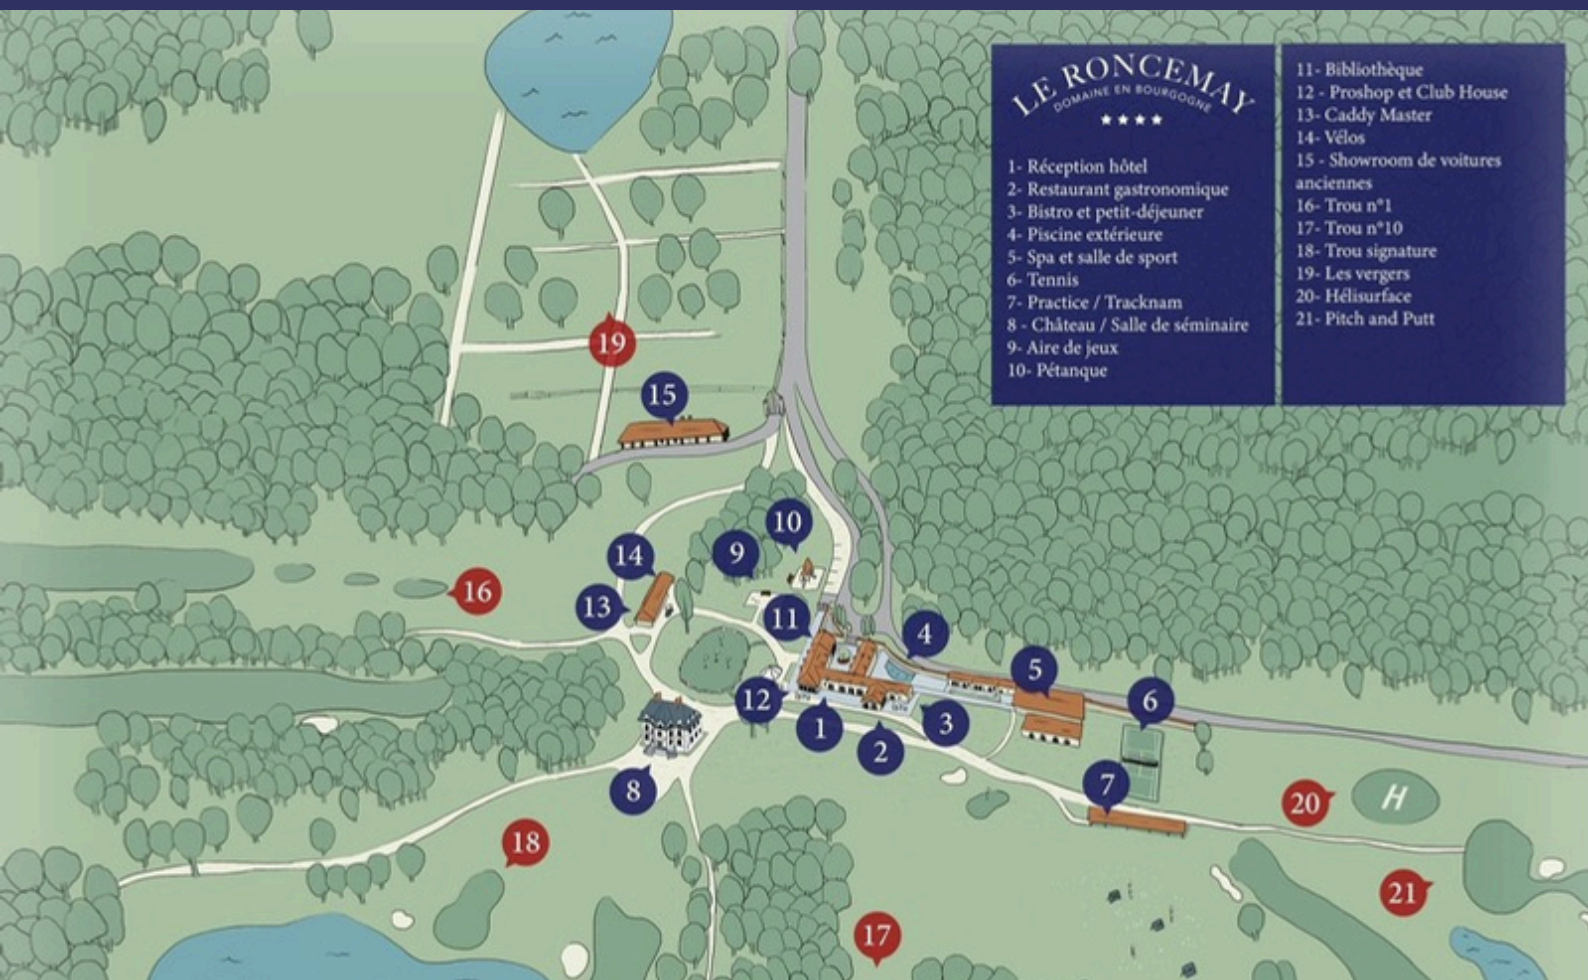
LE RONCEMAY
DOMAINE EN BOURGOGNE
★★★★

1- Réception hôtel
2- Restaurant gastronomique
3- Bistro et petit-déjeuner
4- Piscine extérieure
5- Spa et salle de sport
6- Tennis
7- Practice / Tracknam
8 - Château / Salle de séminaire
9- Aire de jeux
10- Pétanque

11- Bibliothèque
12 - Proshop et Club House
13- Caddy Master
14- Vélos
15 - Showroom de voitures anciennes
16- Trou n°1
17- Trou n°10
18- Trou signature
19- Les vergers
20- Hélisurface
21- Pitch and Putt

19
15
10
9
14
16
13
11
4
5
6
12
1
3
2
8
7
20
H
18
21
17